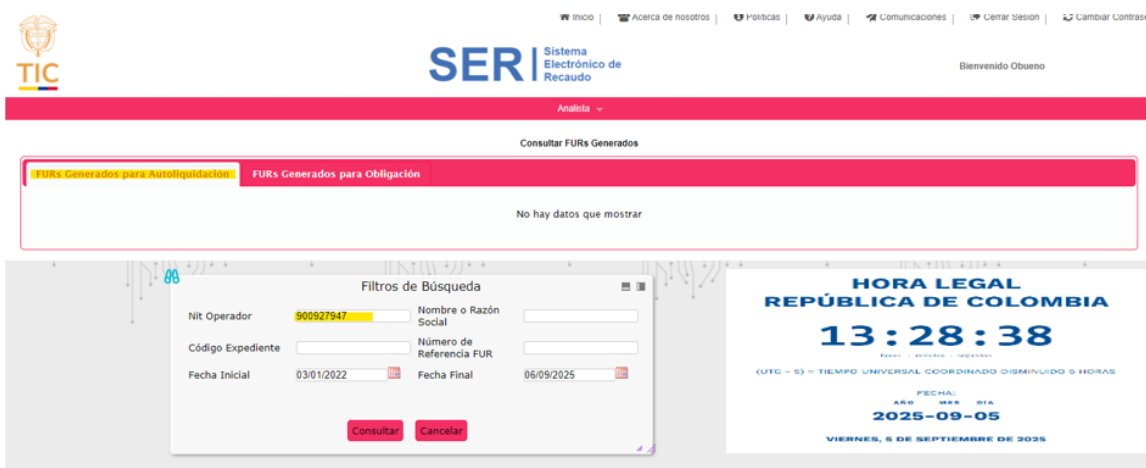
Inicio | Acerca de nosotros | Políticas | Ayuda | Comunicaciones | Cerrar Sesión | Cambiar Contrase

TIC

SER | Sistema Electrónico de Recaudo

Bienvenido Obueno

Analista

Consultar FURs Generados

FURs Generados para Autoliquidación | FURs Generados para Obligación

No hay datos que mostrar

Filtros de Búsqueda

Nit Operador 900927947
Nombre o Razón Social
Código Expediente
Número de Referencia FUR
Fecha Inicial 03/01/2022
Fecha Final 06/09/2025

Consultar Cancelar

HORA LEGAL
REPÚBLICA DE COLOMBIA
13 : 28 : 38
HORAS MINUTOS SEGUNDOS
(UTC - 5) = TIEMPO UNIVERSAL COORDINADO DISMINUIDO 5 HORAS
FECHA:
AÑO MES DÍA
2025-09-05
VIERNES, 5 DE SEPTIEMBRE DE 2025